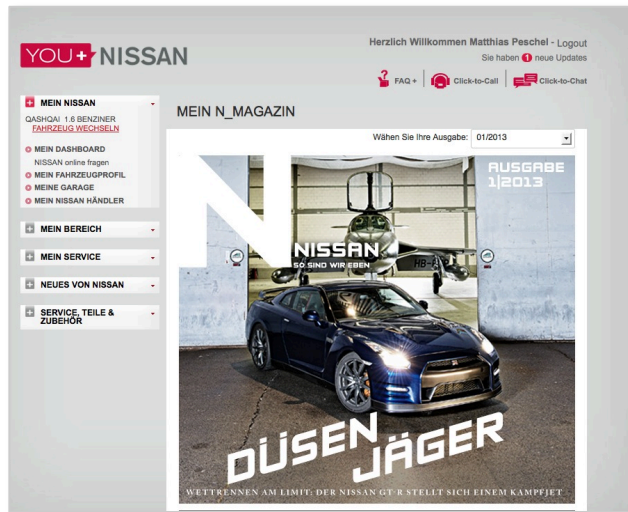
YOU+ NISSAN

Herzlich Willkommen Matthias Peschel - Logout
Sie haben 1 neue Updates

FAQ + Click-to-Call Click-to-Chat

MEIN NISSAN
QASHQAI 1.6 BENZINER
FAHRZEUG WECHSELN
MEIN DASHBOARD
NISSAN online fragen
MEIN FAHRZEUGPROFIL
MEINE GARAGE
MEIN NISSAN HÄNDLER

MEIN BEREICH

MEIN SERVICE

NEUES VON NISSAN

SERVICE, TEILE & ZUBEHÖR

MEIN N_MAGAZIN

Wählen Sie Ihre Ausgabe: 01/2013

N
AUSGABE 1|2013
NISSAN
SO SIND WIR EBEN
HB-B

DÜSEN JÄGER

WETTRENNEN AM LIMIT: DER NISSAN GT-R STELLT SICH EINEM KAMPFJET